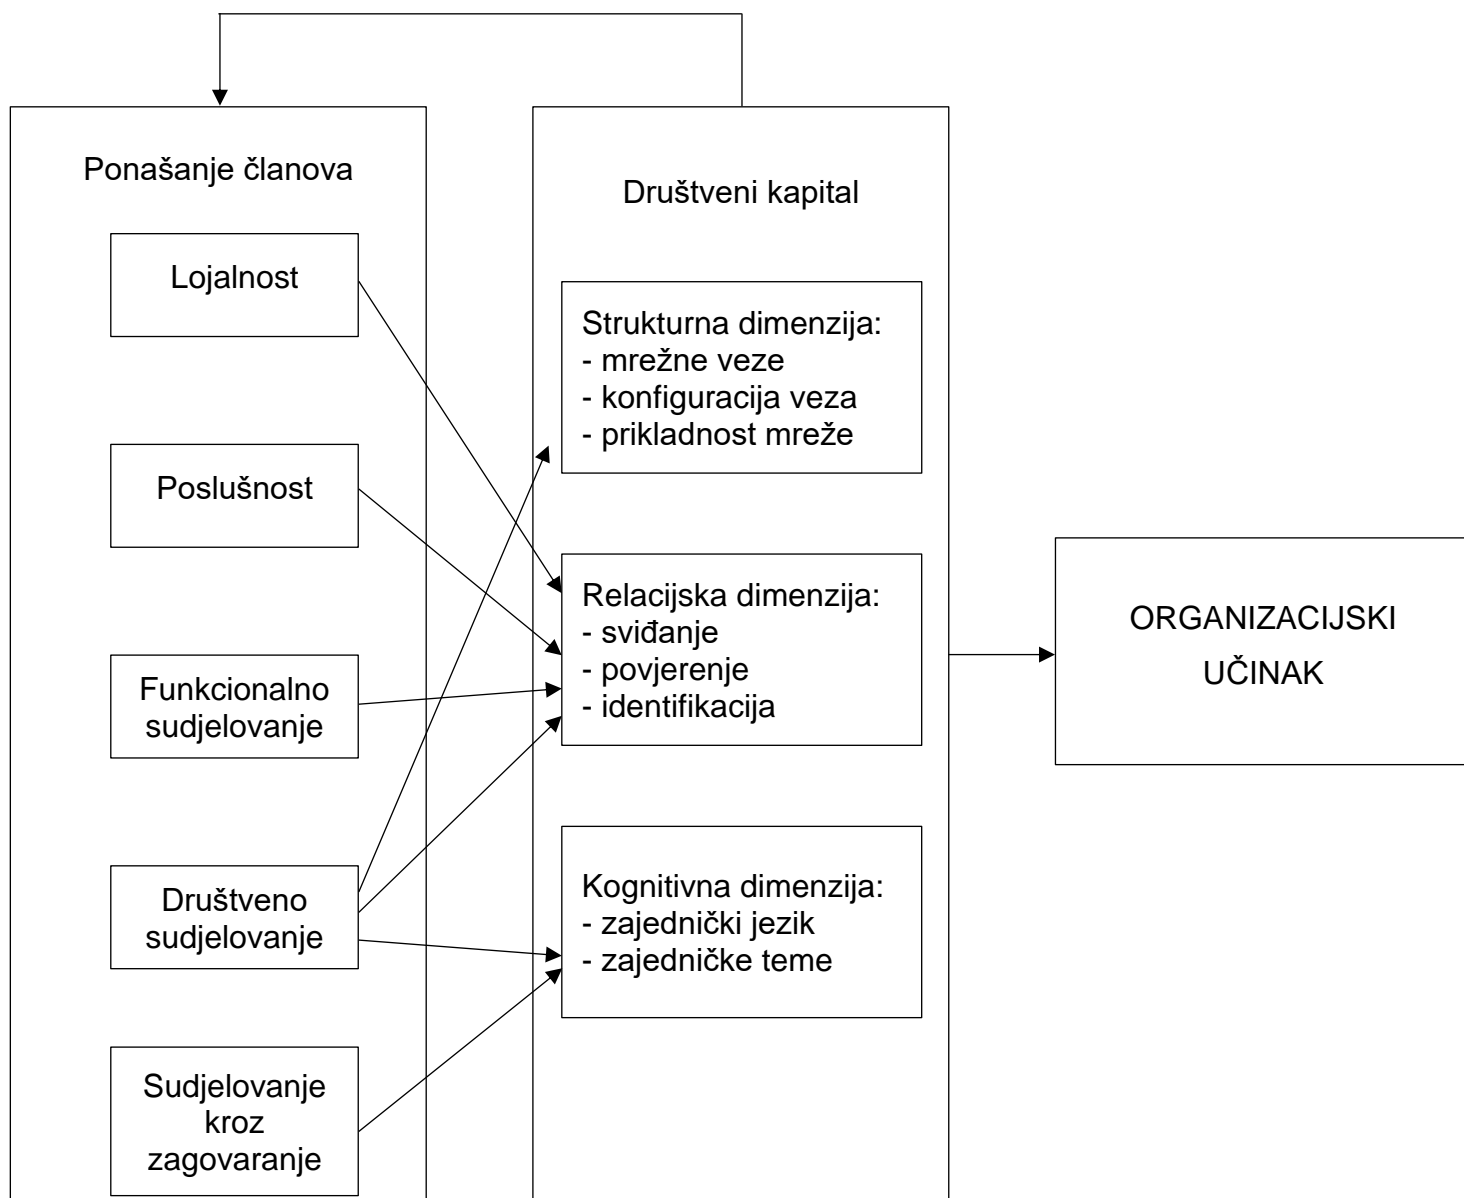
Ponašanje članova

Lojalnost

Poslušnost

Funkcionalno sudjelovanje

Društveno sudjelovanje

Sudjelovanje kroz zagovaranje

Društveni kapital

Strukturna dimenzija:
- mrežne veze
- konfiguracija veza
- prikladnost mreže

Relacijska dimenzija:
- sviđanje
- povjerenje
- identifikacija

Kognitivna dimenzija:
- zajednički jezik
- zajedničke teme

ORGANIZACIJSKI UČINAK